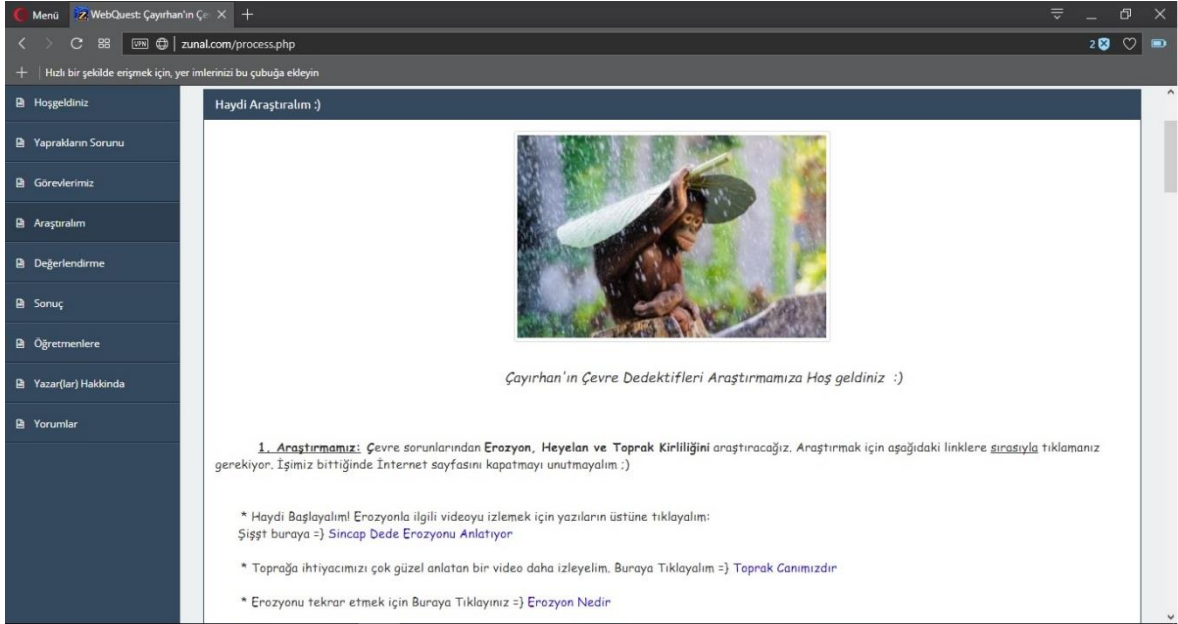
Menü WebQuest: Çayırhan'ın Çe

zunal.com/process.php

2

Hızlı bir şekilde erişmek için, yer imlerinizi bu çubuğa ekleyin

Hoşgeldiniz

Yaprakların Sorunu

Görevlerimiz

Araştıralım

Değerlendirme

Sonuç

Öğretmenlere

Yazar(lar) Hakkinda

Yorumlar

Haydi Araştıralım :)

Çayırhan'ın Çevre Dedektifleri Araştırmamıza Hoş geldiniz :)

1. Araştırmamız: Çevre sorunlarından Erozyon, Heyelan ve Toprak Kirliliğini araştıracağız. Araştırmak için aşağıdaki linklere sırasıyla tıklamanız gerekiyor. İşimiz bittiğinde İnternet sayfasını kapatmayı unutmayalım ;)

* Haydi Başlayalım! Erozyonla ilgili videoyu izlemek için yazıların üstüne tıklayalım:
Şişşt buraya =} Sincap Dede Erozyonu Anlatıyor

* Toprağa ihtiyacımızı çok güzel anlatan bir video daha izleyelim. Buraya Tıklayalım =} Toprak Canımızdır

* Erozyonu tekrar etmek için Buraya Tıklayınız =} Erozyon Nedir